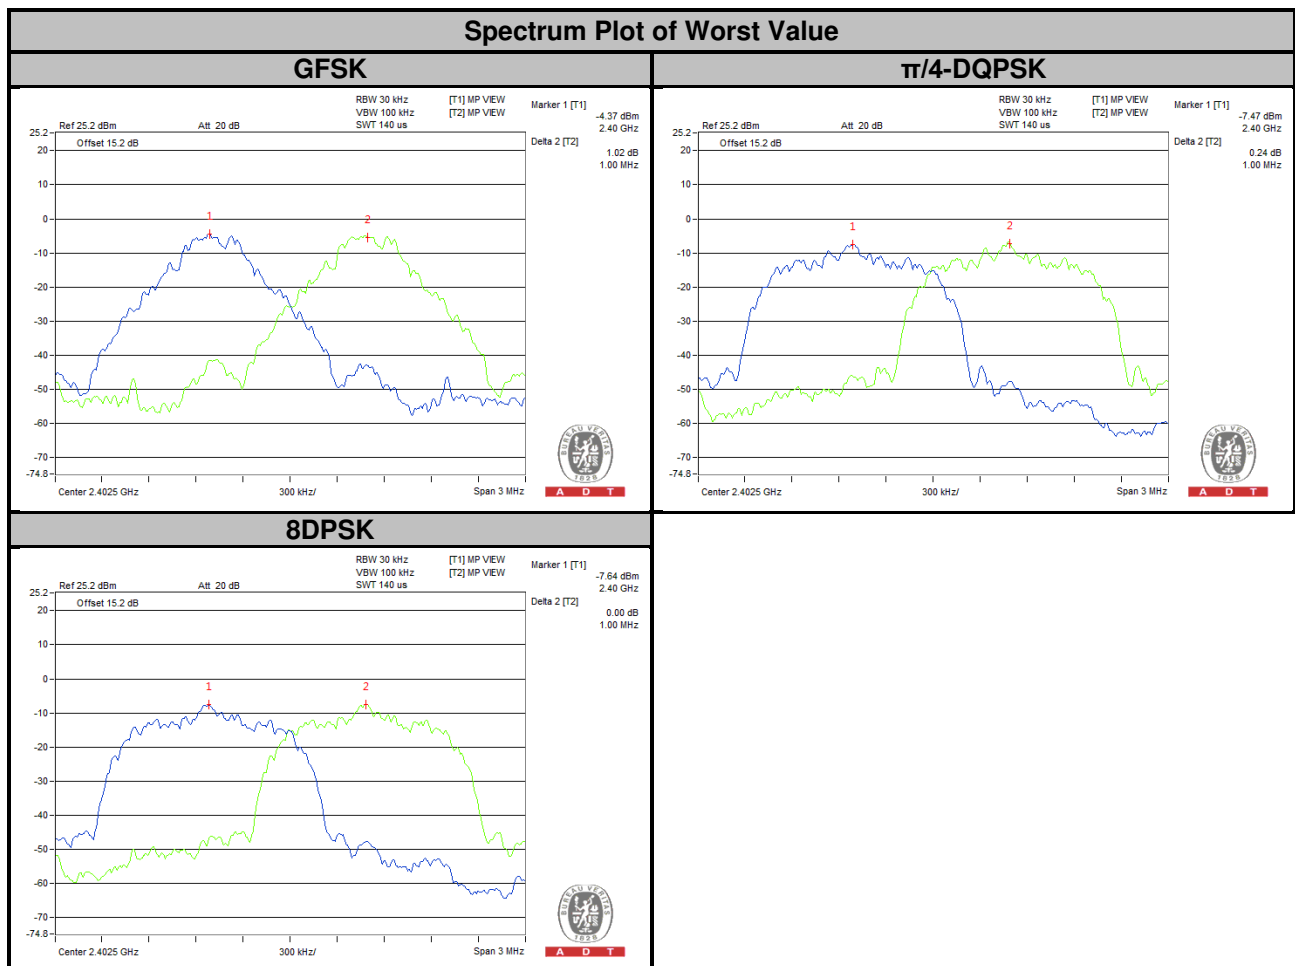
Spectrum Plot of Worst Value

GFSK

RBW 30 kHz
VBW 100 kHz
SWT 140 us
[T1] MP VIEW
[T2] MP VIEW
Marker 1 [T1]
-4.37 dBm
2.40 GHz
Ref 25.2 dBm
Att 20 dB
Offset 15.2 dB
Delta 2 [T2]
1.02 dB
1.00 MHz
25.2
20
10
0
-10
-20
-30
-40
-50
-60
-70
-74.8
1
2
Center 2.4025 GHz
300 kHz/
Span 3 MHz
BUREAU VERITAS 1828
A D T

π/4-DQPSK

RBW 30 kHz
VBW 100 kHz
SWT 140 us
[T1] MP VIEW
[T2] MP VIEW
Marker 1 [T1]
-7.47 dBm
2.40 GHz
Ref 25.2 dBm
Att 20 dB
Offset 15.2 dB
Delta 2 [T2]
0.24 dB
1.00 MHz
25.2
20
10
0
-10
-20
-30
-40
-50
-60
-70
-74.8
1
2
Center 2.4025 GHz
300 kHz/
Span 3 MHz
BUREAU VERITAS 1828
A D T

8DPSK

RBW 30 kHz
VBW 100 kHz
SWT 140 us
[T1] MP VIEW
[T2] MP VIEW
Marker 1 [T1]
-7.64 dBm
2.40 GHz
Ref 25.2 dBm
Att 20 dB
Offset 15.2 dB
Delta 2 [T2]
0.00 dB
1.00 MHz
25.2
20
10
0
-10
-20
-30
-40
-50
-60
-70
-74.8
1
2
Center 2.4025 GHz
300 kHz/
Span 3 MHz
BUREAU VERITAS 1828
A D T